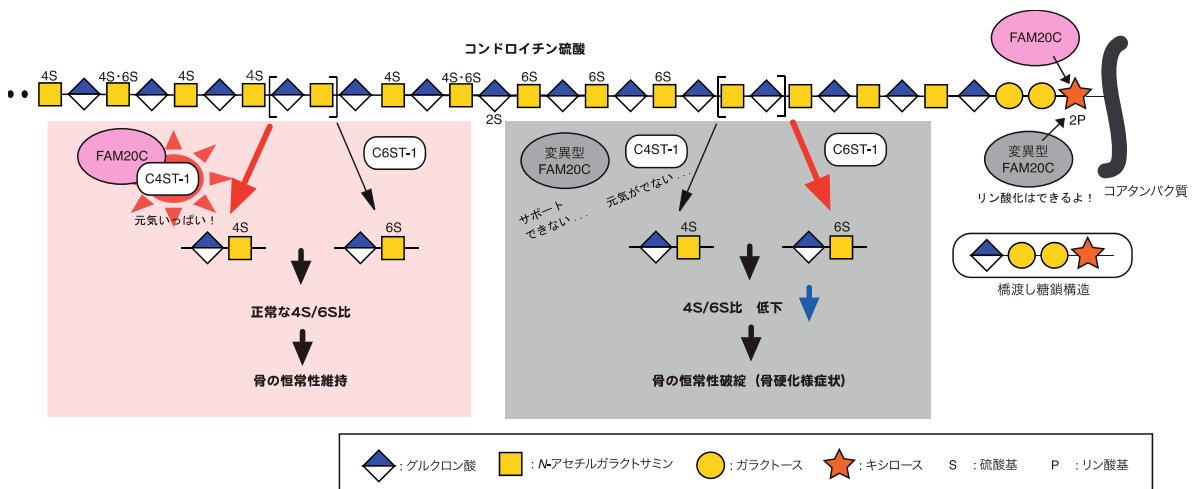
コンドロイチン硫酸

FAM20C

4S 4S・6S 4S 4S 4S 4S・6S 6S 6S 6S

2S

2P

FAM20C

C4ST-1

元気いっぱい！

C6ST-1

4S

6S

正常な4S/6S比

骨の恒常性維持

変異型 FAM20C

C4ST-1

C6ST-1

サポートできない…

元気がでない…

4S

6S

4S/6S比 低下

骨の恒常性破綻（骨硬化様症状）

変異型 FAM20C

リン酸化はできるよ！

コアタンパク質

橋渡し糖鎖構造

: グルクロン酸 : N-アセチルガラクトサミン : ガラクトース : キシロース S : 硫酸基 P : リン酸基